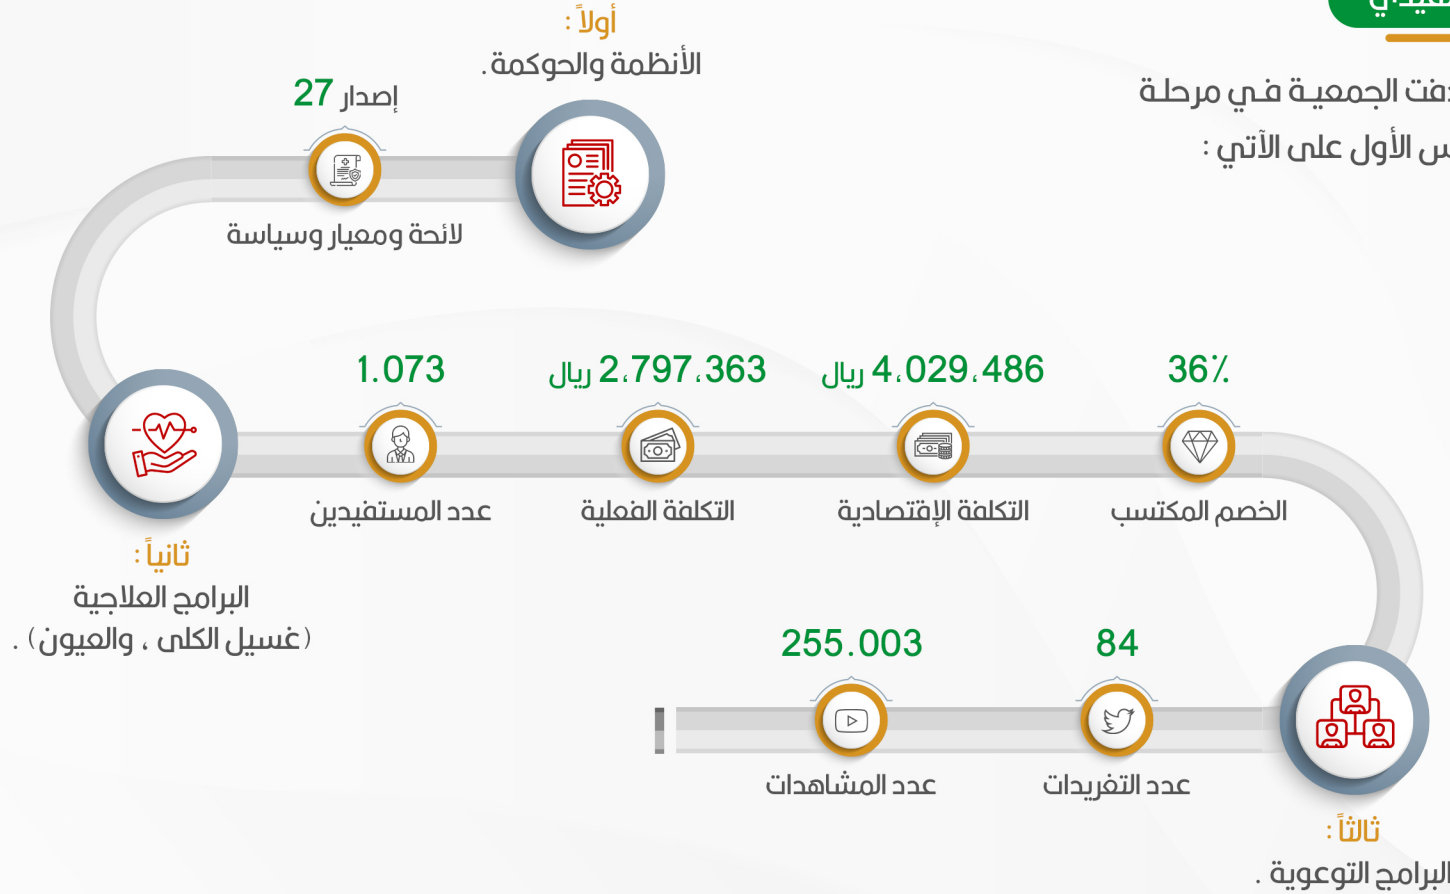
دفت الجمعية في مرحلة
س الأول على الآتي :

أولاً :
الأنظمة والحوكمة .

27 إصدار
لائحة ومعيار وسياسة

36٪
الخصم المكتسب

4،029،486 ريال
التكلفة الإقتصادية

2،797،363 ريال
التكلفة الفعلية

1.073
عدد المستفيدين

ثانياً :
البرامج العلاجية
(غسيل الكلى ، والعيون) .

84
عدد التغريدات

255.003
عدد المشاهدات

ثالثاً :
البرامج التوعوية .